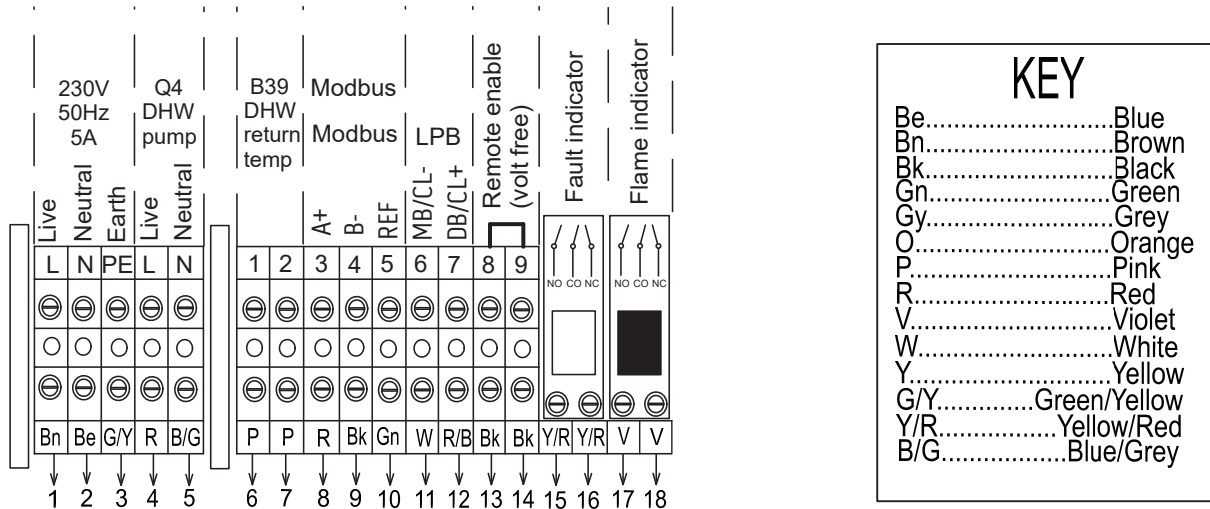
230V
50Hz
5A

Q4
DHW
pump

B39
DHW
return
temp

Modbus

Modbus

LPB

Remote enable
(volt free)

Fault indicator

Flame indicator

Live Neutral Earth Live Neutral

A+ B- REF MB/CL- DB/CL+

| L | N | PE | L | N |
|---|---|---|---|---|
| Bn | Be | G/Y | R | B/G |
| 1 | 2 | 3 | 4 | 5 |

| 1 | 2 | 3 | 4 | 5 | 6 | 7 | 8 | 9 |
|---|---|---|---|---|---|---|---|---|
| P | P | R | Bk | Gn | W | R/B | Bk | Bk |
| 6 | 7 | 8 | 9 | 10 | 11 | 12 | 13 | 14 |

NO CO NC

NO CO NC

| Y/R | Y/R | V | V |
|---|---|---|---|
| 15 | 16 | 17 | 18 |

KEY
Be..........................Blue
Bn..........................Brown
Bk..........................Black
Gn..........................Green
Gy..........................Grey
O............................Orange
P............................Pink
R............................Red
V............................Violet
W...........................White
Y............................Yellow
G/Y.............Green/Yellow
Y/R.................Yellow/Red
B/G..................Blue/Grey